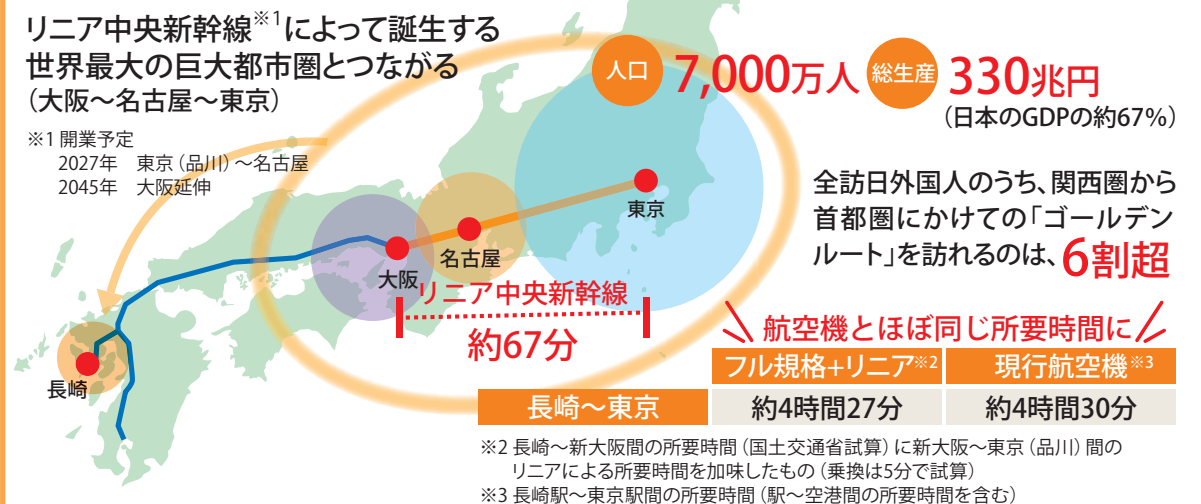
リニア中央新幹線※1によって誕生する世界最大の巨大都市圏とつながる（大阪～名古屋～東京）

※1 開業予定
2027年　東京（品川）～名古屋
2045年　大阪延伸

人口 7,000万人　総生産 330兆円
（日本のGDPの約67%）

全訪日外国人のうち、関西圏から首都圏にかけての「ゴールデンルート」を訪れるのは、6割超

東京
名古屋
大阪
長崎

リニア中央新幹線
約67分

航空機とほぼ同じ所要時間に

| | フル規格+リニア※2 | 現行航空機※3 |
|---|---|---|
| 長崎～東京 | 約4時間27分 | 約4時間30分 |

※2 長崎～新大阪間の所要時間（国土交通省試算）に新大阪～東京（品川）間のリニアによる所要時間を加味したもの（乗換は5分で試算）
※3 長崎駅～東京駅間の所要時間（駅～空港間の所要時間を含む）